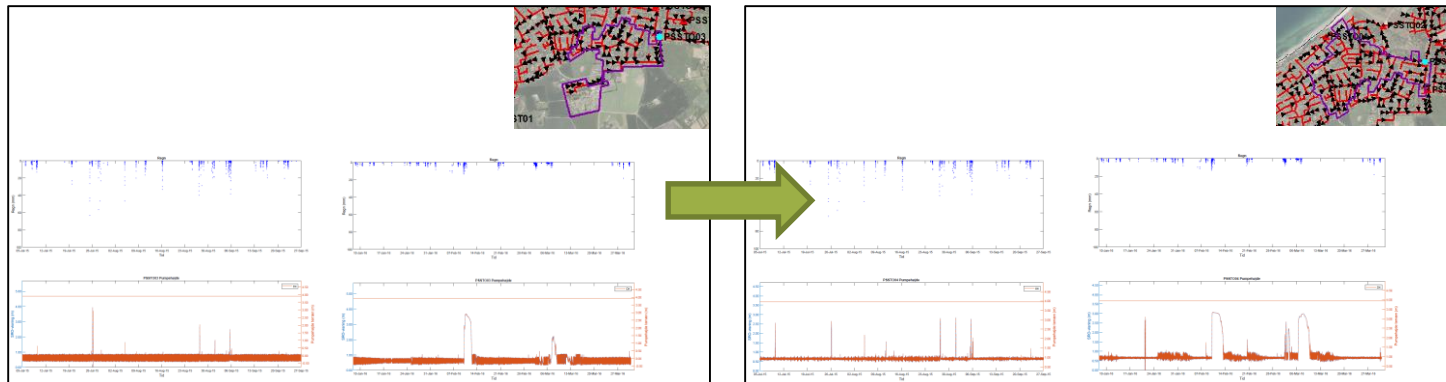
PSS
PSST003
ST01

PSST02
PSS

Regn
Regn (mm)
Tid

Regn
Regn (mm)
Tid

PSST03 Pumpedrift
Tid

PSST03 Pumpedrift
Tid

Regn
Regn (mm)
Tid

Regn
Regn (mm)
Tid

PSST04 Pumpedrift
Tid

PSST04 Pumpedrift
Tid